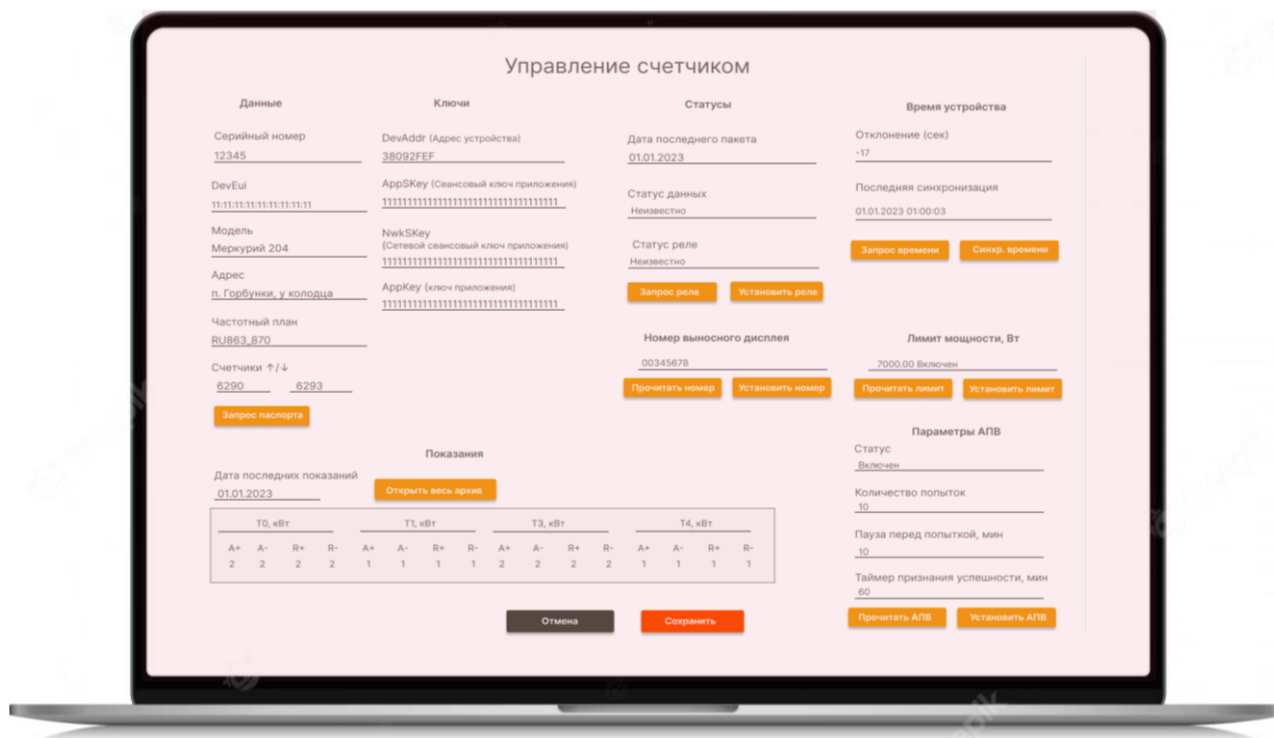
Управление счетчиком

Данные

Серийный номер
12345

DevEui
11:11:11:11:11:11:11:11

Модель
Меркурий 204

Адрес
п. Горбунки, у колодца

Частотный план
RU863_870

Счетчики ↑/↓
6290 6293

Запрос паспорта

Ключи

DevAddr (Адрес устройства)
38092FEF

AppSKey (Сеансовый ключ приложения)
11111111111111111111111111111111

NwkSKey
(Сетевой сеансовый ключ приложения)
11111111111111111111111111111111

AppKey (ключ приложения)
11111111111111111111111111111111

Статусы

Дата последнего пакета
01.01.2023

Статус данных
Неизвестно

Статус реле
Неизвестно

Запрос реле Установить реле

Номер выносного дисплея
00345678

Прочитать номер Установить номер

Время устройства

Отклонение (сек)
-17

Последняя синхронизация
01.01.2023 01:00:03

Запрос времени Синхр. времени

Лимит мощности, Вт
7000.00 Включен

Прочитать лимит Установить лимит

Параметры АПВ

Статус
Включен

Количество попыток
10

Пауза перед попыткой, мин
10

Таймер признания успешности, мин
60

Прочитать АПВ Установить АПВ

Показания

Дата последних показаний
01.01.2023

Открыть весь архив

| T0, кВт | | | | T1, кВт | | | | T3, кВт | | | | T4, кВт | | | |
|---|---|---|---|---|---|---|---|---|---|---|---|---|---|---|---|
| A+ | A- | R+ | R- | A+ | A- | R+ | R- | A+ | A- | R+ | R- | A+ | A- | R+ | R- |
| 2 | 2 | 2 | 2 | 1 | 1 | 1 | 1 | 2 | 2 | 2 | 2 | 1 | 1 | 1 | 1 |

Отмена Сохранить